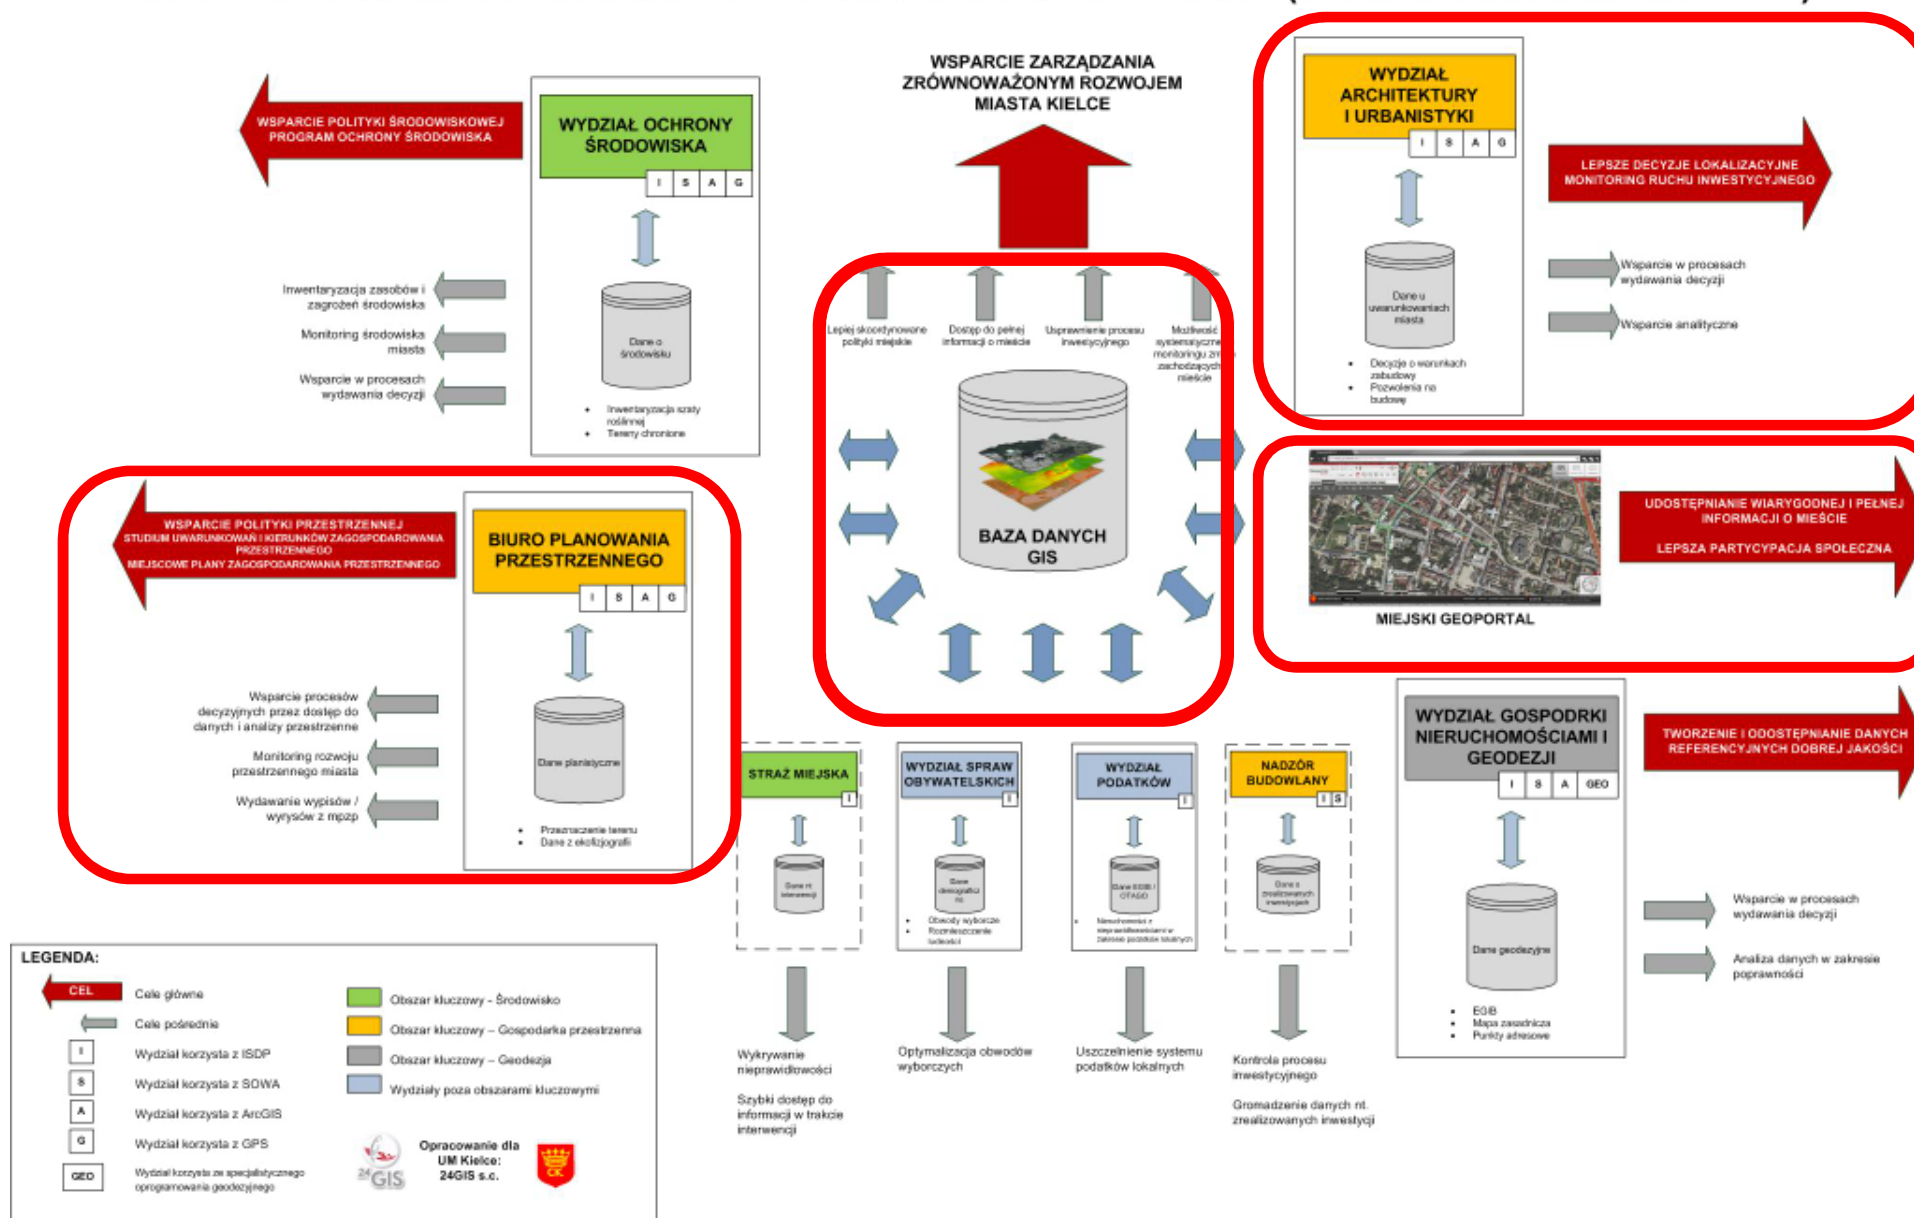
WSPARCIE ZARZĄDZANIA ZRÓWNOWAŻONYM ROZWOJEM MIASTA KIELCE

WSPARCIE POLITYKI ŚRODOWISKOWEJ PROGRAM OCHRONY ŚRODOWISKA

WYDZIAŁ OCHRONY ŚRODOWISKA

I S A G

Inwentaryzacja zasobów i zagrożeń środowiska

Monitoring środowiska miasta

Wsparcie w procesach wydawania decyzji

Dane o środowisku

- Inwentaryzacja szaty roślinnej
- Tereny chronione

WYDZIAŁ ARCHITEKTURY I URBANISTYKI

I S A G

LEPSZE DECYZJE LOKALIZACYJNE MONITORING RUCHU INWESTYCYJNEGO

Dane u uwarunkowaniach miasta

Wsparcie w procesach wydawania decyzji

Wsparcie analityczne

- Decyzje o warunkach zabudowy
- Pozwolenia na budowę

Lepiej skoordynowane polityki miejskie

Dostęp do pełnej informacji o mieście

Usprawnienie procesu inwestycyjnego

Możliwość systematycznego monitoringu zmian zachodzących w mieście

BAZA DANYCH GIS

WSPARCIE POLITYKI PRZESTRZENNEJ
STUDIUM UWARUNKOWAŃ I KIERUNKÓW ZAGOSPODAROWANIA PRZESTRZENNEGO
MIEJSCOWE PLANY ZAGOSPODAROWANIA PRZESTRZENNEGO

BIURO PLANOWANIA PRZESTRZENNEGO

I S A G

Wsparcie procesów decyzyjnych przez dostęp do danych i analizy przestrzenne

Monitoring rozwoju przestrzennego miasta

Wydawanie wypisów / wyrysów z mpzp

Dane planistyczne

- Przeznaczenie terenu
- Dane z ekofizjografii

UDOSTĘPNIANIE WIARYGODNEJ I PEŁNEJ INFORMACJI O MIEŚCIE

LEPSZA PARTYCYPACJA SPOŁECZNA

MIEJSKI GEOPORTAL

STRAŻ MIEJSKA

I

Dane nt interwencji

WYDZIAŁ SPRAW OBYWATELSKICH

I

Dane demograficzne

- Obwody wyborcze
- Rozmieszczenie ludności

WYDZIAŁ PODATKÓW

I

Dane EGIB i OTAGO

- Nieruchomości z nieprawidłowościami w zakresie podatków lokalnych

NADZÓR BUDOWLANY

I S

Dane o zrealizowanych inwestycjach

WYDZIAŁ GOSPODRKI NIERUCHOMOŚCIAMI I GEODEZJI

I S A GEO

TWORZENIE I UDOSTĘPNIANIE DANYCH REFERENCYJNYCH DOBREJ JAKOŚCI

Dane geodezyjne

- EGiB
- Mapa zasadnicza
- Punkty adresowe

Wsparcie w procesach wydawania decyzji

Analiza danych w zakresie poprawności

Wykrywanie nieprawidłowości

Szybki dostęp do informacji w trakcie interwencji

Optymalizacja obwodów wyborczych

Uszczelnienie systemu podatków lokalnych

Kontrola procesu inwestycyjnego

Gromadzenie danych nt. zrealizowanych inwestycji

LEGENDA:

CEL Cele główne

Cele pośrednie

I Wydział korzysta z ISDP

S Wydział korzysta z SOWA

A Wydział korzysta z ArcGIS

G Wydział korzysta z GPS

GEO Wydział korzysta ze specjalistycznego oprogramowania geodezyjnego

Obszar kluczowy - Środowisko

Obszar kluczowy – Gospodarka przestrzenna

Obszar kluczowy – Geodezja

Wydziały poza obszarami kluczowymi

24GIS

Opracowanie dla UM Kielce: 24GIS s.c.